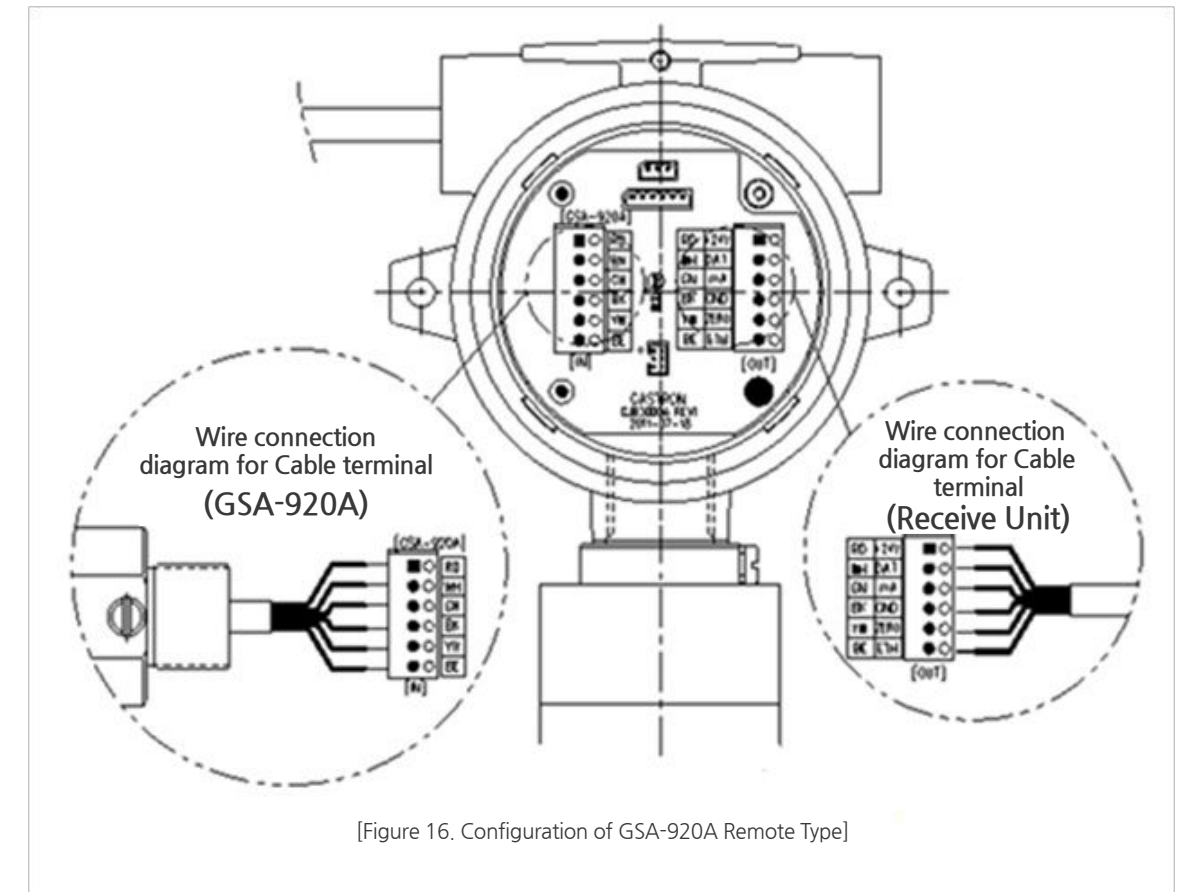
[GSA-920A]

RD
WH
GN
BK
YW
BL

[IN]

RD +24V
WH DA.1
GN mA
BK GND
YW ZERO
BK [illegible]

[OUT]

GASTRON
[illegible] REV1
2011-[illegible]

Wire connection diagram for Cable terminal
(GSA-920A)

[GSA-920A]
RD
WH
GN
BK
YW
BL
[IN]

Wire connection diagram for Cable terminal
(Receive Unit)

RD +24V
WH DA.1
GN mA
BK GND
YW ZERO
BK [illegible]
[OUT]

[Figure 16. Configuration of GSA-920A Remote Type]